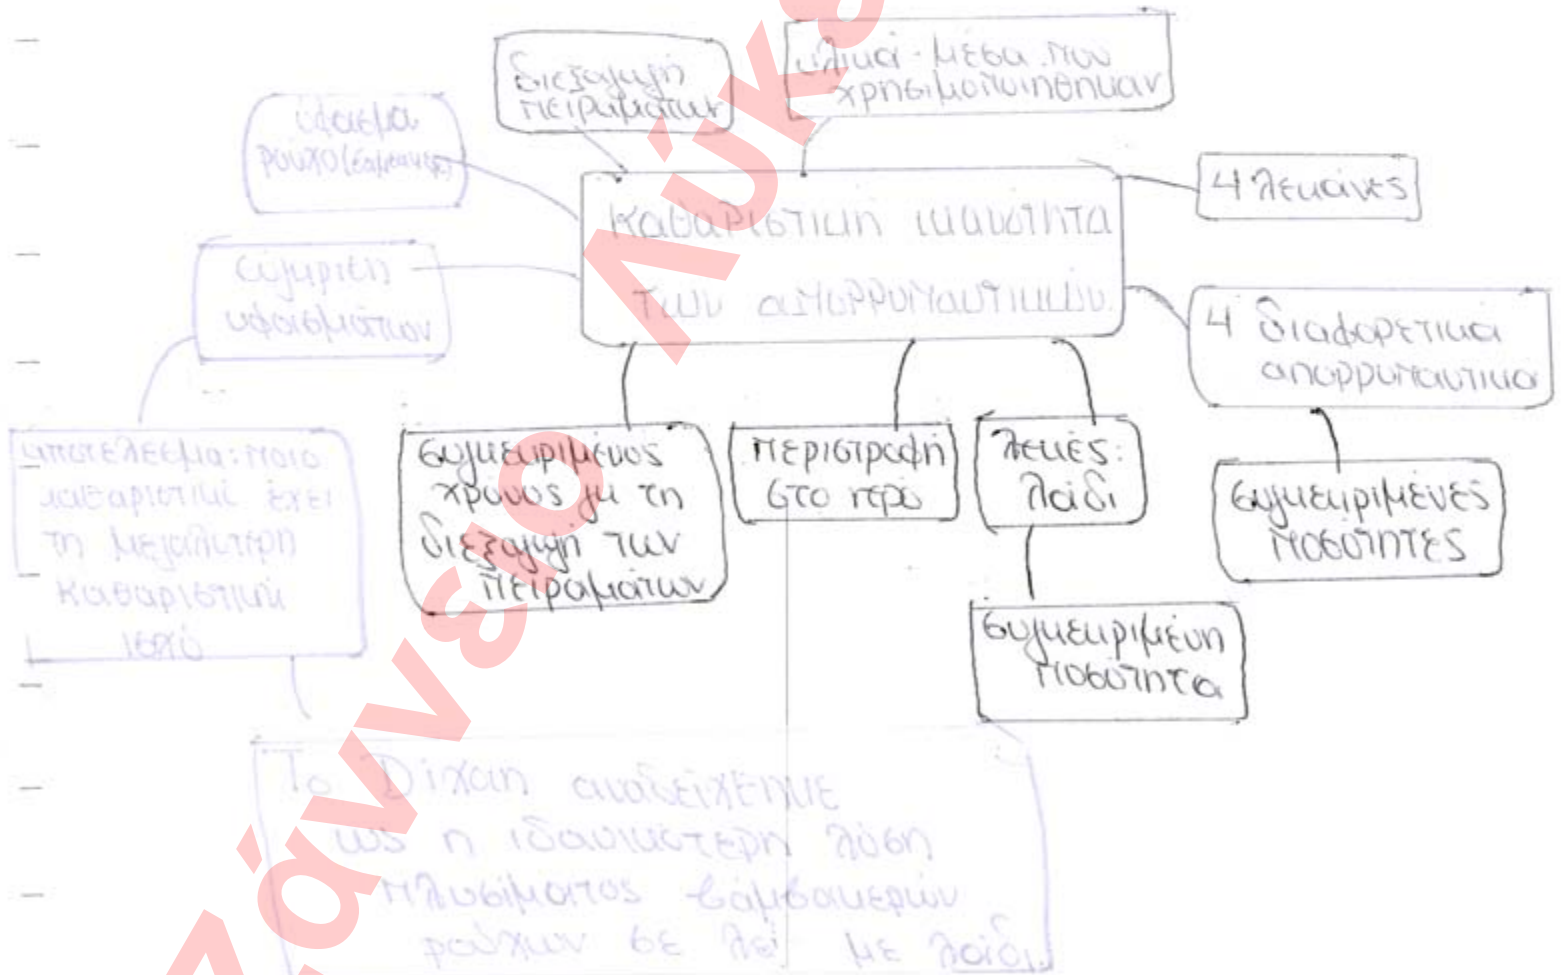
διεξαγωγή πειραμάτων

υλικά - μέσα που χρησιμοποιήθηκαν

ύφασμα ρούχο (βαμβακερό)

καθαριστική ικανότητα των απορρυπαντικών

4 λεκάνες

σύγκριση υφασμάτων

4 διαφορετικά απορρυπαντικά

αποτέλεσμα: ποιο καθαριστικό έχει τη μεγαλύτερη καθαριστική ισχύ

συγκεκριμένος χρόνος για τη διεξαγωγή των πειραμάτων

περιστροφή στο νερό

λεκές: λάδι

συγκεκριμένες ποσότητες

συγκεκριμένη ποσότητα

Το Dixan αναδείχτηκε ως η ιδανικότερη λύση πλυσίματος βαμβακερών ρούχων σε λεκέ με λάδι.